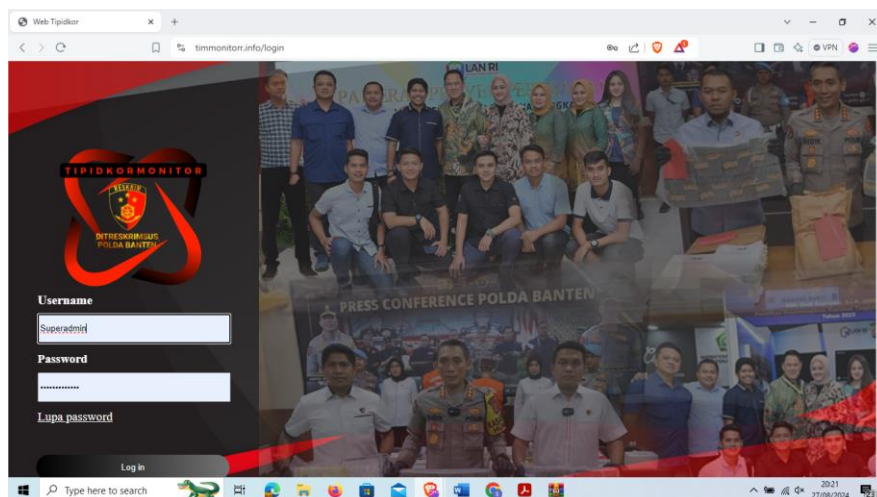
Web Tipidkor

timmonitorr.info/login

VPN

TIPIDKORMONITOR

DITRESKRIMSUS POLDA BANTEN

LAN RI

PRESS CONFERENCE POLDA BANTEN

Username

Superadmin

Password

••••••••••••••

Lupa password

Log in

Type here to search

20:21
27/08/2024